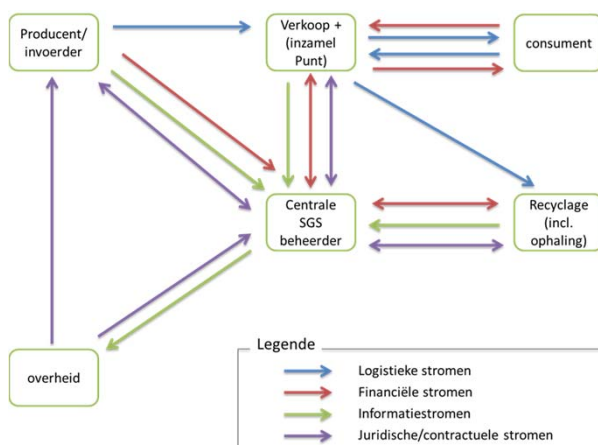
Producent/ invoerder

Verkoop + (inzamel Punt)

consument

Centrale SGS beheerder

Recyclage (incl. ophaling)

overheid

Legende

Logistieke stromen

Financiële stromen

Informatiestromen

Juridische/contractuele stromen